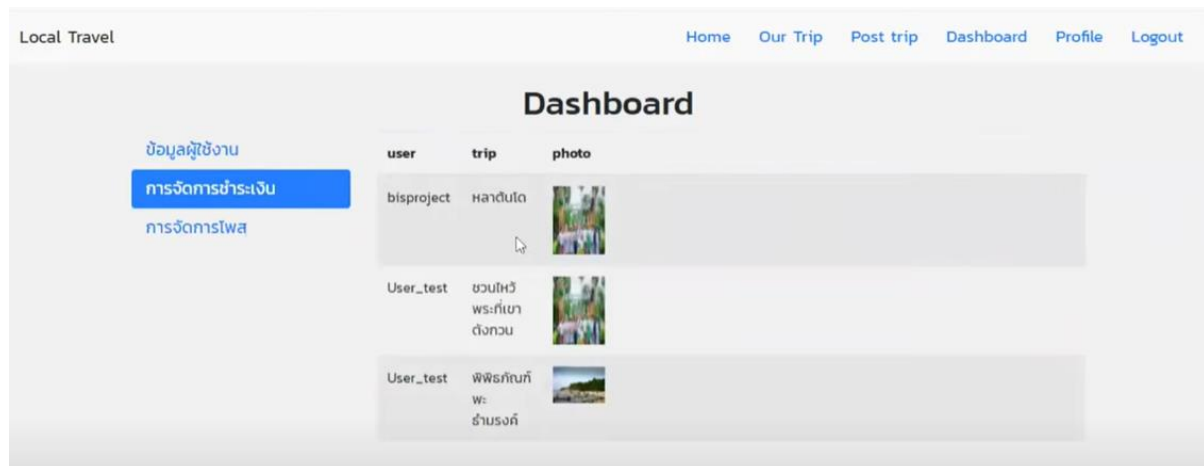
Local Travel

Home Our Trip Post trip Dashboard Profile Logout

Dashboard

ข้อมูลผู้ใช้งาน
การจัดการชำระเงิน
การจัดการโพส

| user | trip | photo |
|---|---|---|
| bisproject | หลาดีนโด | |
| User_test | ชวนไหว้พระที่เขาตังกวน | |
| User_test | พิพิธภัณฑ์พะธำมรงค์ | |